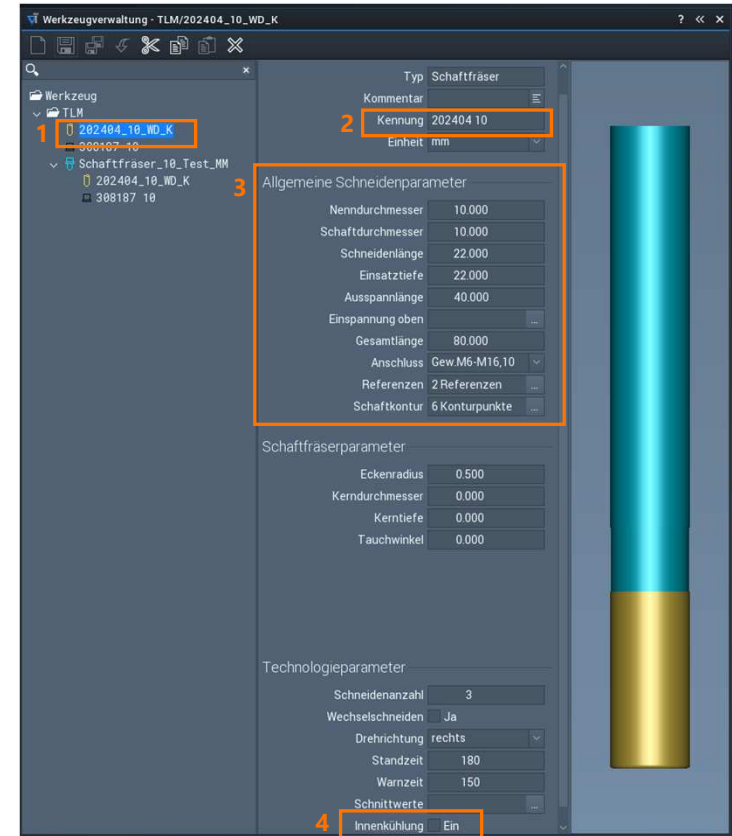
Werkzeugverwaltung - TLM/202404_10_WD_K
? « ×

Werkzeug
TLM
1 202404_10_WD_K
308187 10
Schaftfräser_10_Test_MM
202404_10_WD_K
308187 10

Typ Schaftfräser
Kommentar
2 Kennung 202404 10
Einheit mm

3 Allgemeine Schneidenparameter

| | |
|---|---|
| Nenndurchmesser | 10.000 |
| Schaftdurchmesser | 10.000 |
| Schneidenlänge | 22.000 |
| Einsatztiefe | 22.000 |
| Ausspannlänge | 40.000 |
| Einspannung oben | ... |
| Gesamtlänge | 80.000 |
| Anschluss | Gew.M6-M16,10 |
| Referenzen | 2 Referenzen ... |
| Schaftkontur | 6 Konturpunkte ... |

Schaftfräserparameter

| | |
|---|---|
| Eckenradius | 0.500 |
| Kerndurchmesser | 0.000 |
| Kerntiefe | 0.000 |
| Tauchwinkel | 0.000 |

Technologieparameter

| | |
|---|---|
| Schneidenanzahl | 3 |
| Wechselschneiden | Ja |
| Drehrichtung | rechts |
| Standzeit | 180 |
| Warnzeit | 150 |
| Schnittwerte | ... |
| 4 Innenkühlung | Ein |